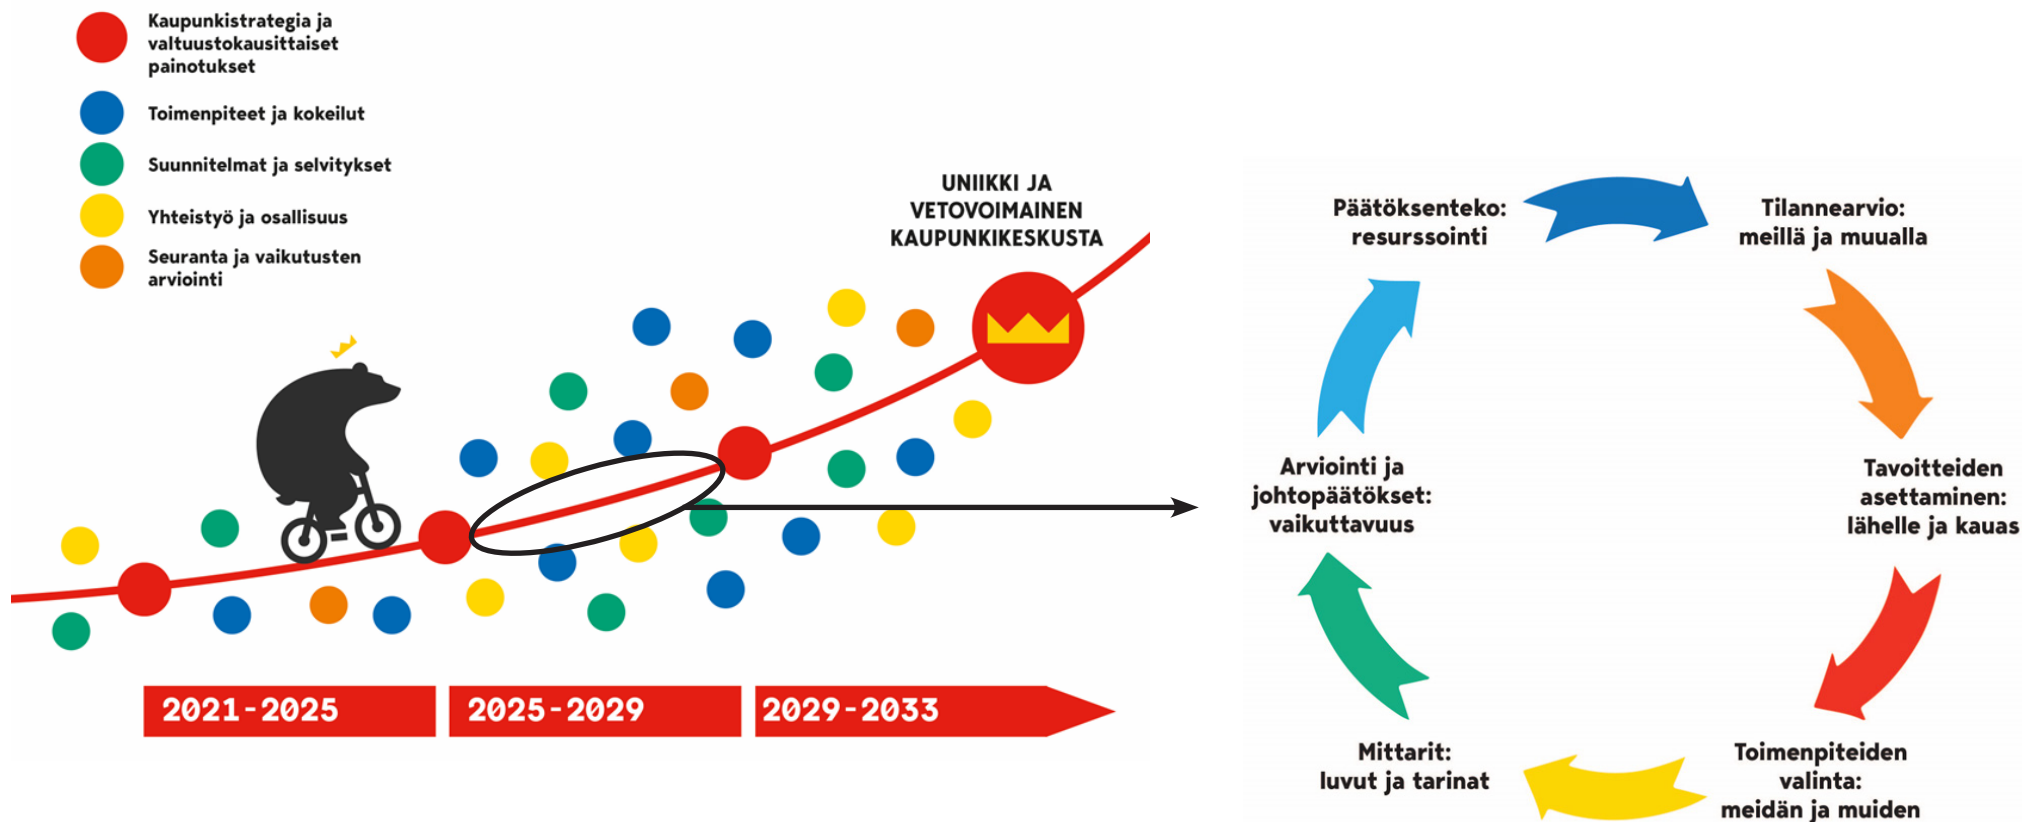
Kaupunkistrategia ja valtuustokausittaiset painotukset

Toimenpiteet ja kokeilut

Suunnitelmat ja selvitykset

Yhteistyö ja osallisuus

Seuranta ja vaikutusten arviointi

UNIIKKI JA VETOVOIMAINEN KAUPUNKIKESKUSTA

2021-2025

2025-2029

2029-2033

Päätöksenteko: resurssointi

Tilannearvio: meillä ja muualla

Tavoitteiden asettaminen: lähelle ja kauas

Toimenpiteiden valinta: meidän ja muiden

Mittarit: luvut ja tarinat

Arviointi ja johtopäätökset: vaikuttavuus